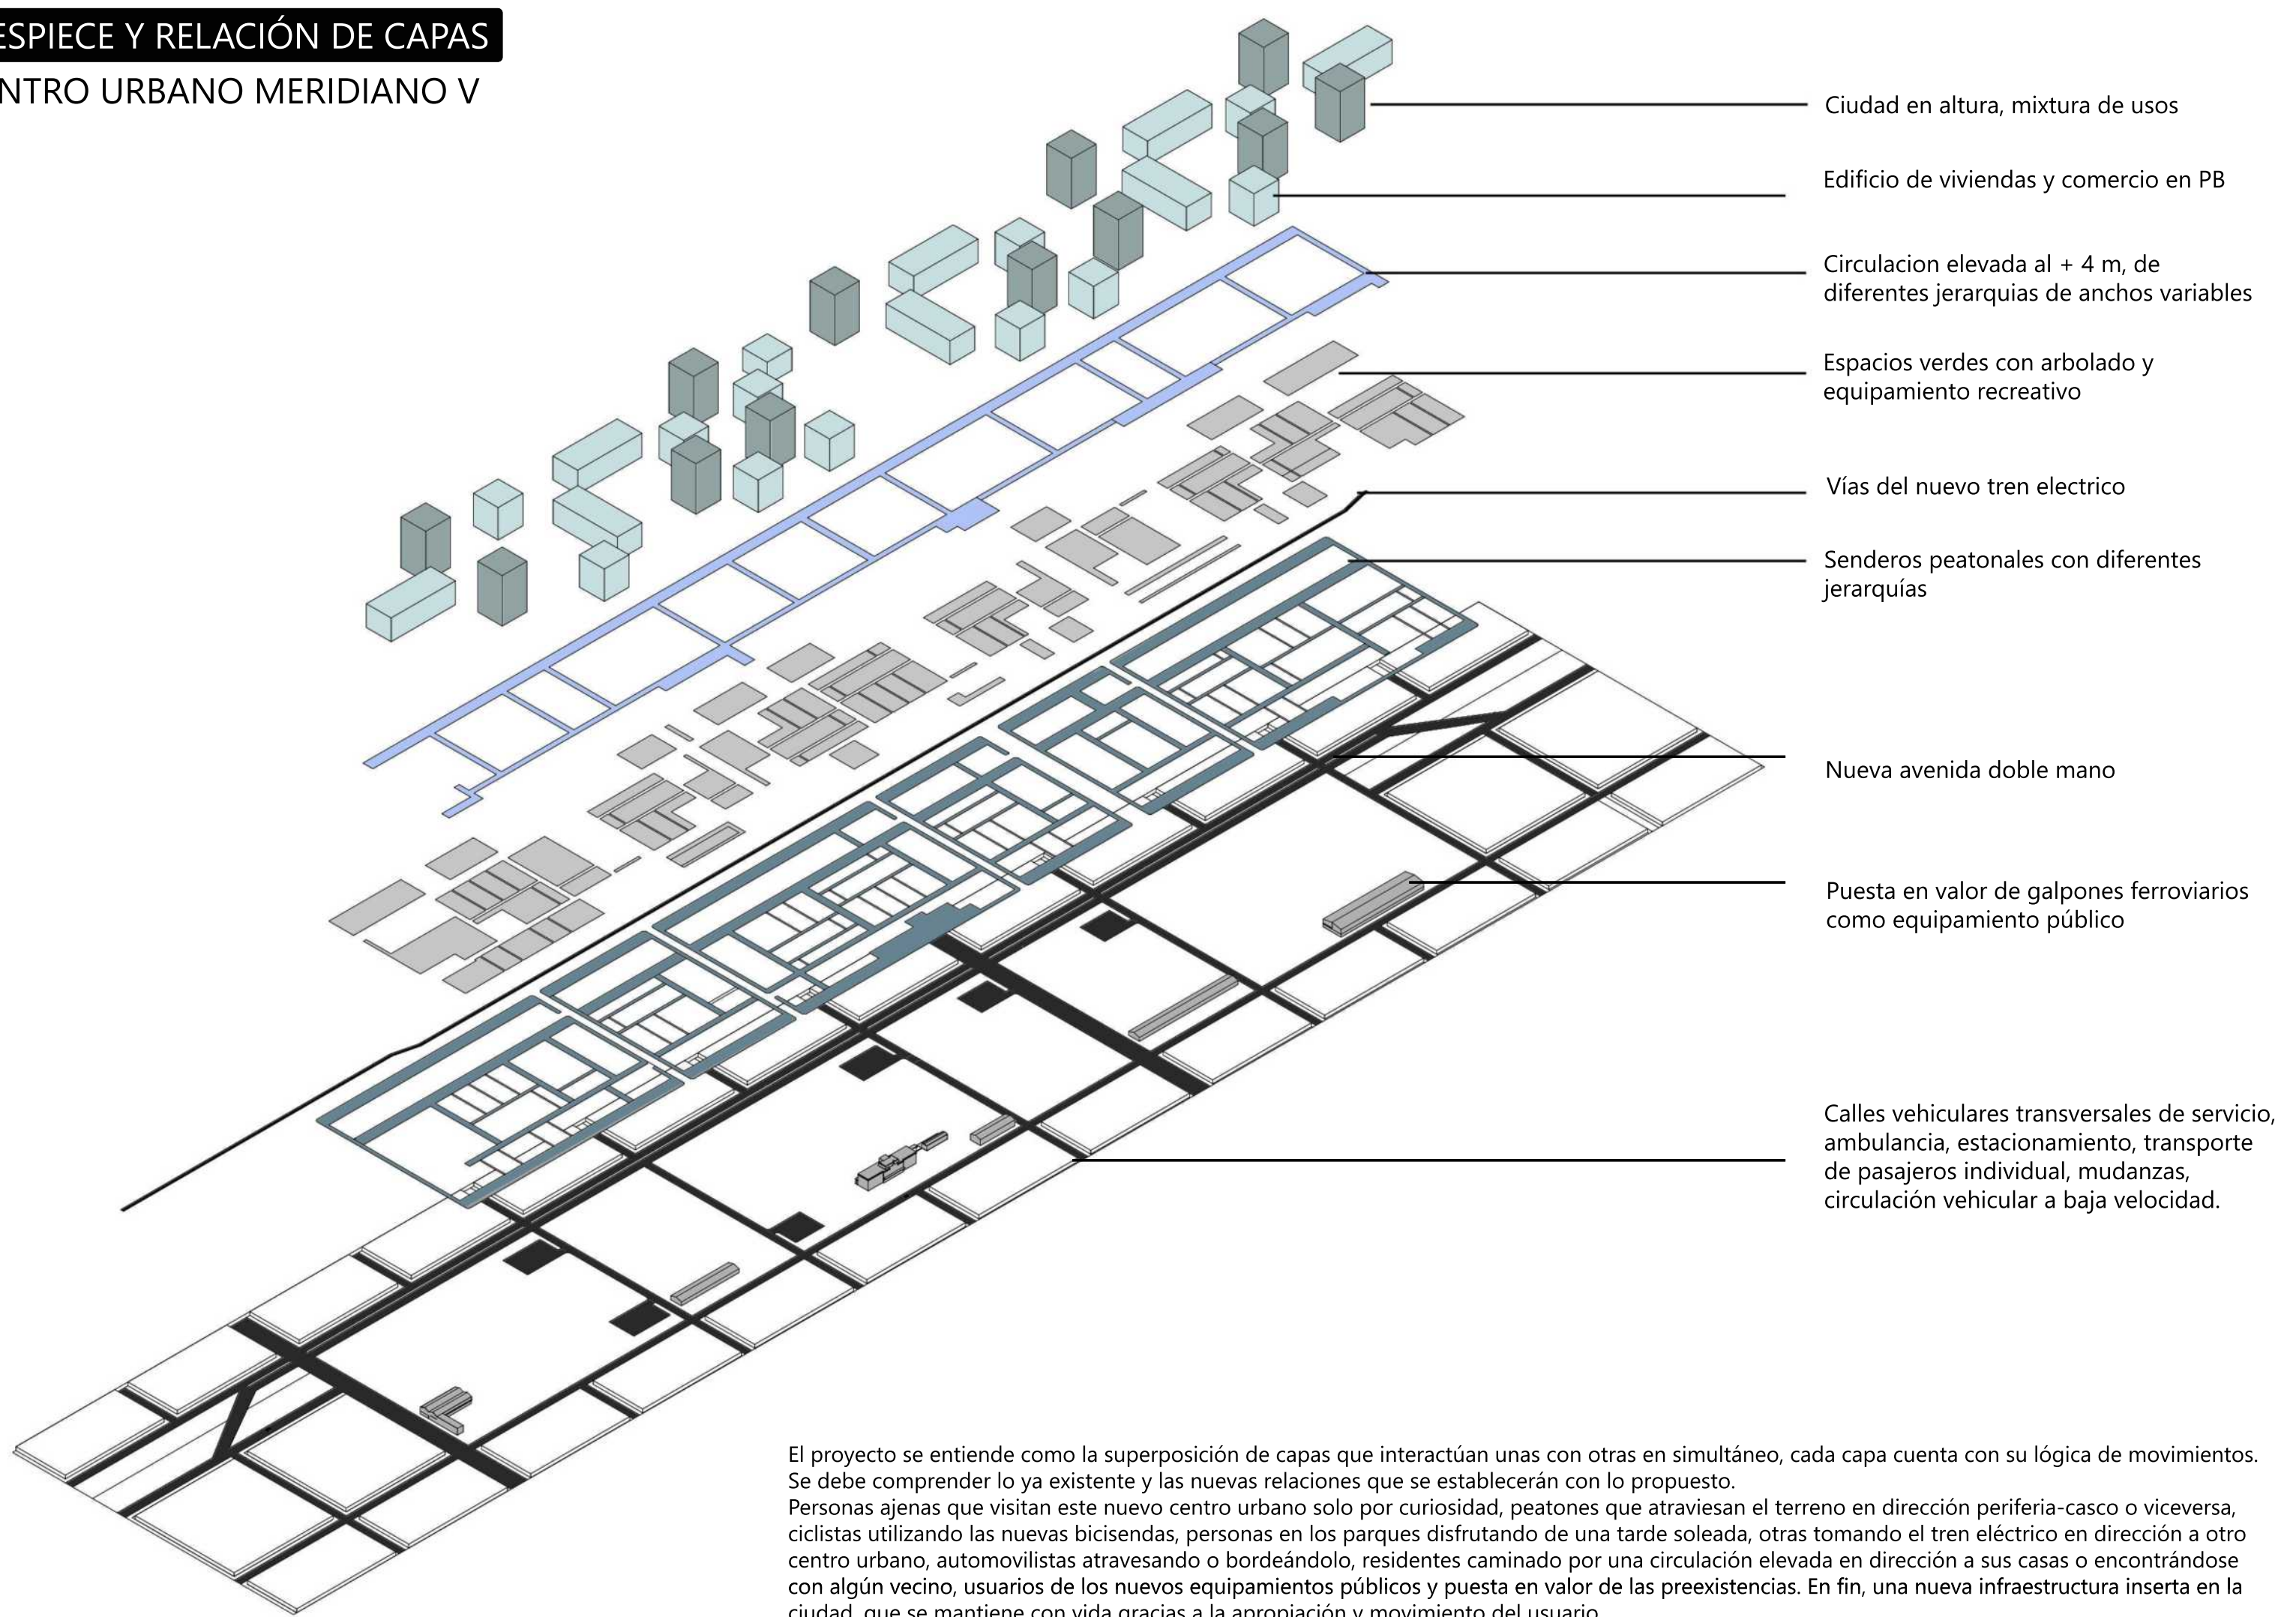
ESPIECE Y RELACIÓN DE CAPAS
NTRO URBANO MERIDIANO V

Ciudad en altura, mixtura de usos

Edificio de viviendas y comercio en PB

Circulacion elevada al + 4 m, de diferentes jerarquias de anchos variables

Espacios verdes con arbolado y equipamiento recreativo

Vías del nuevo tren electrico

Senderos peatonales con diferentes jerarquías

Nueva avenida doble mano

Puesta en valor de galpones ferroviarios como equipamiento público

Calles vehiculares transversales de servicio, ambulancia, estacionamiento, transporte de pasajeros individual, mudanzas, circulación vehicular a baja velocidad.

El proyecto se entiende como la superposición de capas que interactúan unas con otras en simultáneo, cada capa cuenta con su lógica de movimientos. Se debe comprender lo ya existente y las nuevas relaciones que se establecerán con lo propuesto.
Personas ajenas que visitan este nuevo centro urbano solo por curiosidad, peatones que atraviesan el terreno en dirección periferia-casco o viceversa, ciclistas utilizando las nuevas bicisendas, personas en los parques disfrutando de una tarde soleada, otras tomando el tren eléctrico en dirección a otro centro urbano, automovilistas atravesando o bordeándolo, residentes caminado por una circulación elevada en dirección a sus casas o encontrándose con algún vecino, usuarios de los nuevos equipamientos públicos y puesta en valor de las preexistencias. En fin, una nueva infraestructura inserta en la ciudad, que se mantiene con vida gracias a la apropiación y movimiento del usuario.